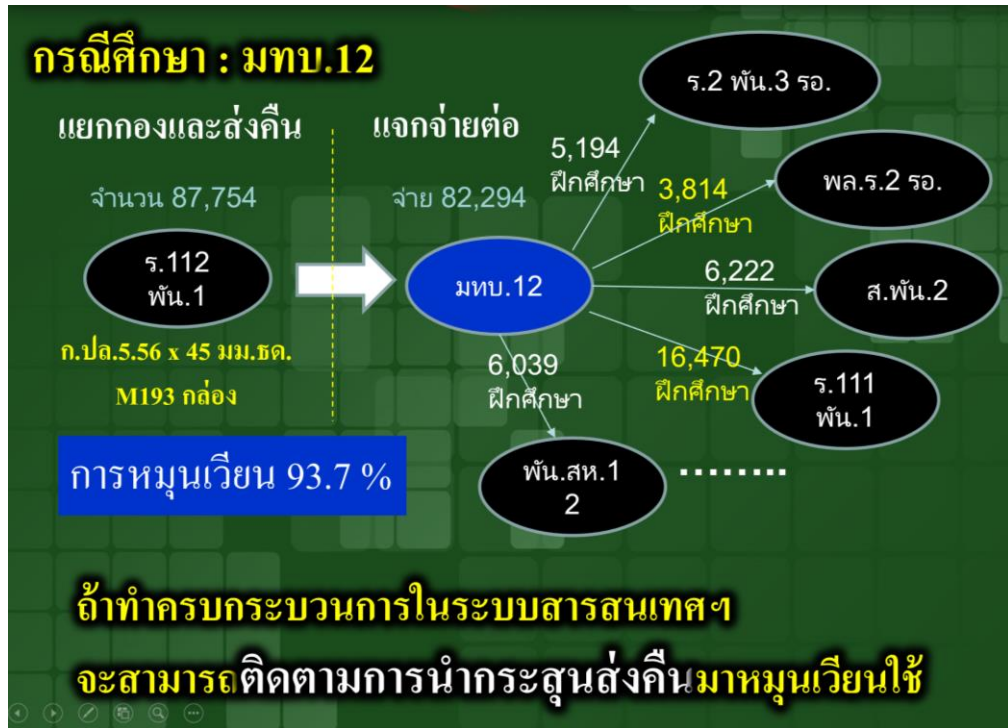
กรณีศึกษา : มทบ.12

แยกกองและส่งคืน

จำนวน 87,754

ร.112 พัน.1

ก.ปล.5.56 x 45 มม.ธด.

M193 กล่อง

แจกจ่ายต่อ

จ่าย 82,294

มทบ.12

5,194 ฝึกศึกษา

ร.2 พัน.3 รอ.

3,814 ฝึกศึกษา

พล.ร.2 รอ.

6,222 ฝึกศึกษา

ส.พัน.2

16,470 ฝึกศึกษา

ร.111 พัน.1

6,039 ฝึกศึกษา

พัน.สห.1 2

........

การหมุนเวียน 93.7 %

ถ้าทำครบกระบวนการในระบบสารสนเทศฯ

จะสามารถติดตามการนำกระสุนส่งคืนมาหมุนเวียนใช้